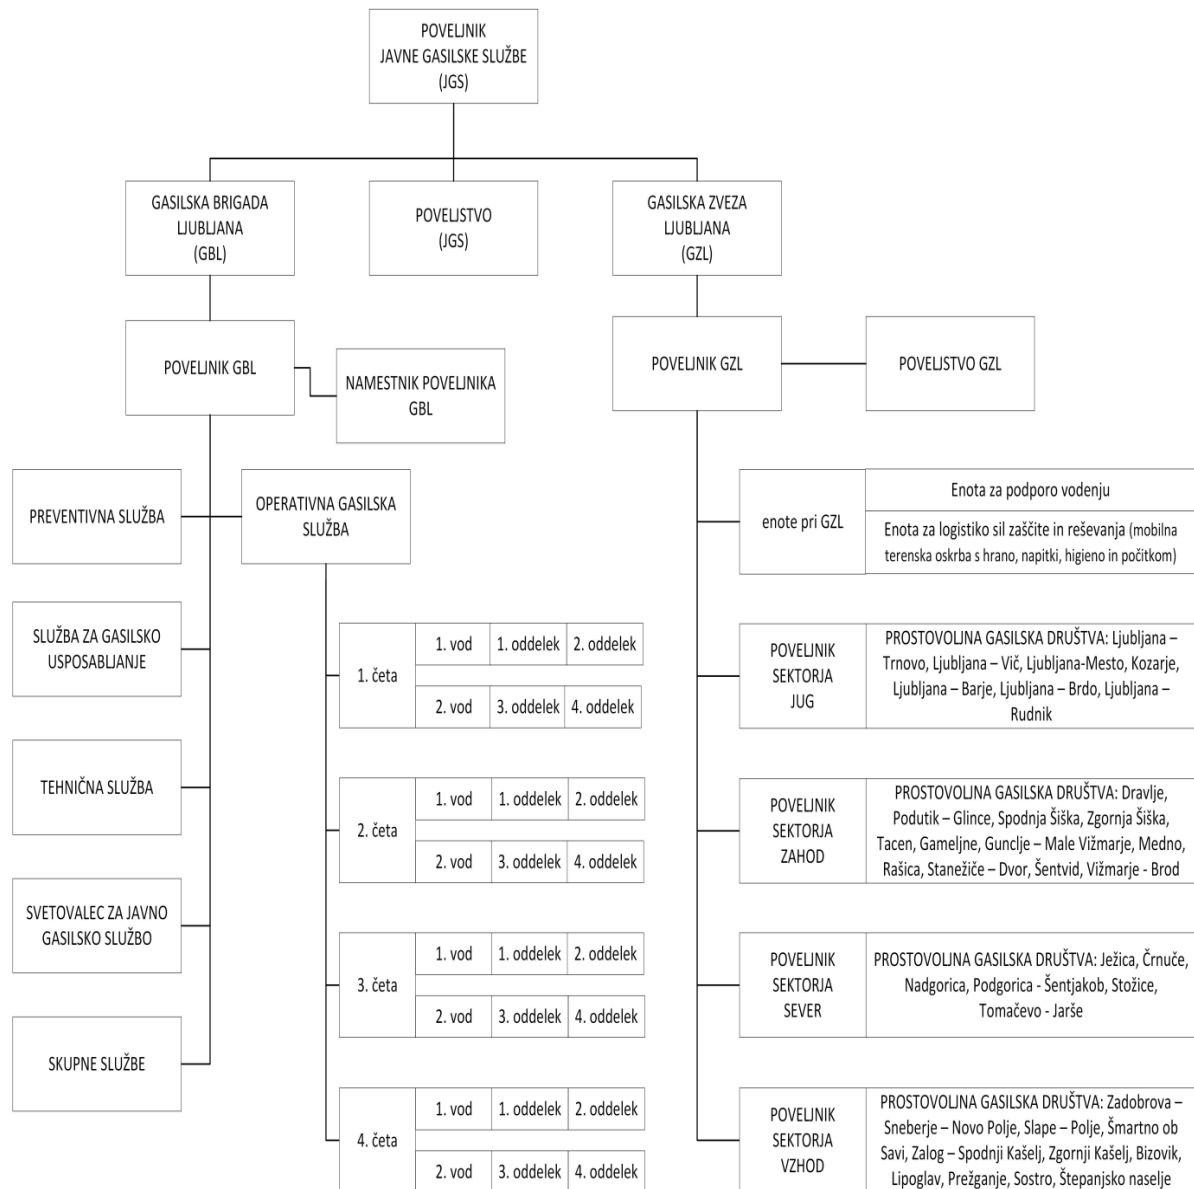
POVELJNIK
JAVNE GASILSKE SLUŽBE
(JGS)

GASILSKA BRIGADA
LJUBLJANA
(GBL)

POVELJSTVO
(JGS)

GASILSKA ZVEZA
LJUBLJANA
(GZL)

POVELJNIK GBL

NAMESTNIK POVELJNIKA
GBL

POVELJNIK GZL

POVELJSTVO GZL

PREVENTIVNA SLUŽBA

OPERATIVNA GASILSKA SLUŽBA

SLUŽBA ZA GASILSKO USPOSABLJANJE

TEHNIČNA SLUŽBA

SVETOVALEC ZA JAVNO GASILSKO SLUŽBO

SKUPNE SLUŽBE

| 1. četa | 1. vod | 1. oddelek | 2. oddelek |
|---|---|---|---|
| | 2. vod | 3. oddelek | 4. oddelek |

| 2. četa | 1. vod | 1. oddelek | 2. oddelek |
|---|---|---|---|
| | 2. vod | 3. oddelek | 4. oddelek |

| 3. četa | 1. vod | 1. oddelek | 2. oddelek |
|---|---|---|---|
| | 2. vod | 3. oddelek | 4. oddelek |

| 4. četa | 1. vod | 1. oddelek | 2. oddelek |
|---|---|---|---|
| | 2. vod | 3. oddelek | 4. oddelek |

| enote pri GZL | Enota za podporo vodenju |
|---|---|
| | Enota za logistiko sil zaščite in reševanja (mobilna terenska oskrba s hrano, napitki, higieno in počitkom) |

| POVELJNIK SEKTORJA JUG | PROSTOVOLJNA GASILSKA DRUŠTVA: Ljubljana – Trnovo, Ljubljana – Vič, Ljubljana-Mesto, Kozarje, Ljubljana – Barje, Ljubljana – Brdo, Ljubljana – Rudnik |
|---|---|
| POVELJNIK SEKTORJA ZAHOD | PROSTOVOLJNA GASILSKA DRUŠTVA: Dravlje, Podutik – Glince, Spodnja Šiška, Zgornja Šiška, Tacen, Gameljne, Gunclje – Male Vižmarje, Medno, Rašica, Stanežiče – Dvor, Šentvid, Vižmarje - Brod |
| POVELJNIK SEKTORJA SEVER | PROSTOVOLJNA GASILSKA DRUŠTVA: Ježica, Črnuče, Nadgorica, Podgorica - Šentjakob, Stožice, Tomačevo - Jarše |
| POVELJNIK SEKTORJA VZHOD | PROSTOVOLJNA GASILSKA DRUŠTVA: Zadobrova – Sneberje – Novo Polje, Slape – Polje, Šmartno ob Savi, Zalog – Spodnji Kašelj, Zgornji Kašelj, Bizovik, Lipoglav, Prežganje, Sostro, Štepanjsko naselje |